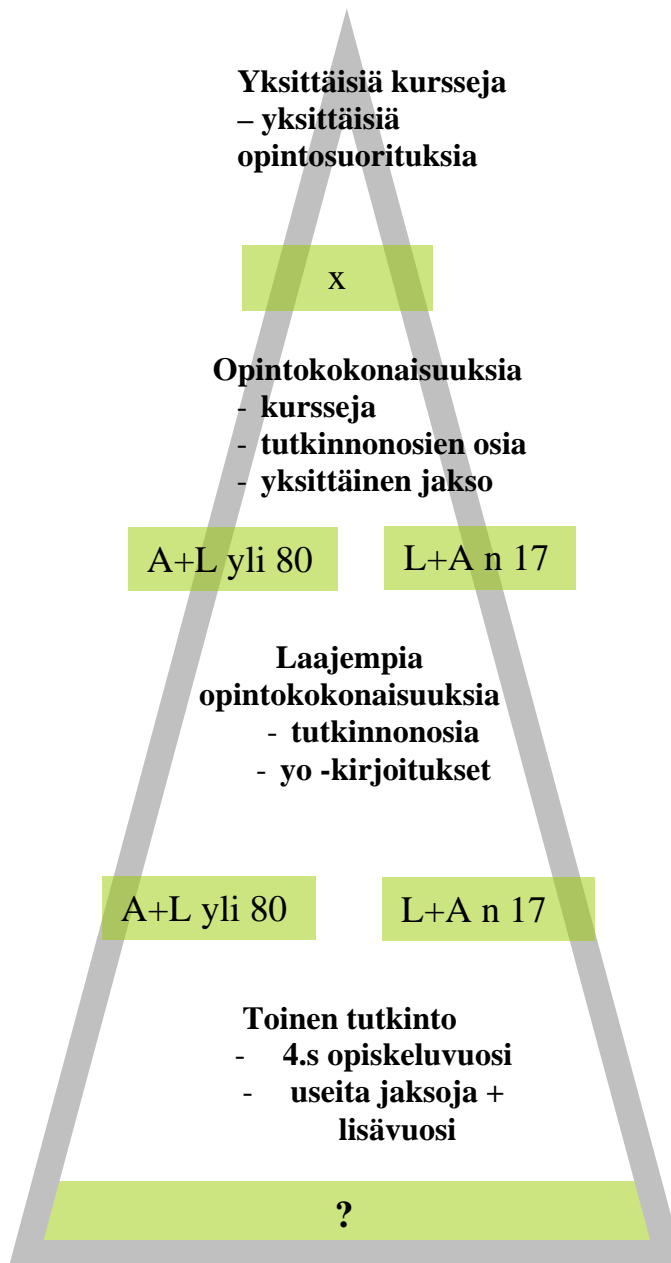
Yksittäisiä kursseja
– yksittäisiä opintosuorituksia

x

Opintokokonaisuuksia
- kursseja
- tutkinnonosien osia
- yksittäinen jakso

A+L yli 80

L+A n 17

Laajempia opintokokonaisuuksia
- tutkinnonosia
- yo -kirjoitukset

A+L yli 80

L+A n 17

Toinen tutkinto
- 4.s opiskeluvuosi
- useita jaksoja + lisävuosi

?